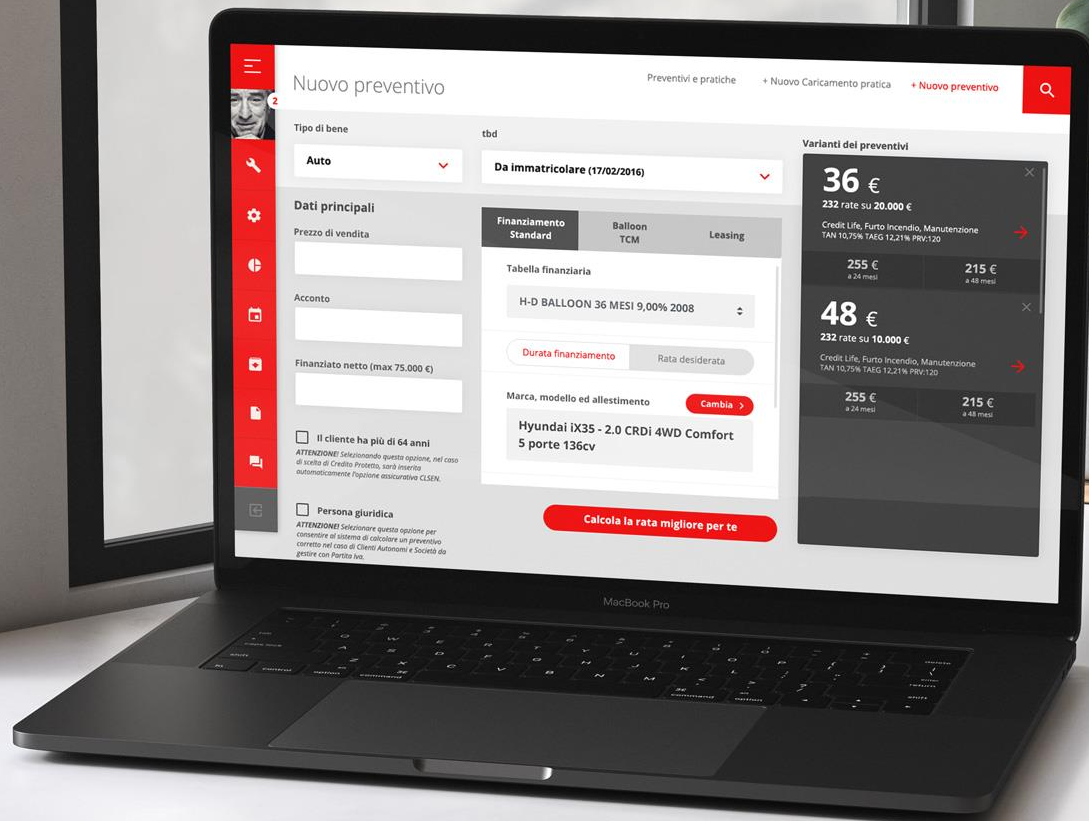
2

Nuovo preventivo

Preventivi e pratiche

+ Nuovo Caricamento pratica

+ Nuovo preventivo

Tipo di bene

Auto

tbd

Da immatricolare (17/02/2016)

Varianti dei preventivi

36 €

232 rate su 20.000 €

Credit Life, Furto Incendio, Manutenzione
TAN 10,75% TAEG 12,21% PRV:120

255 €
a 24 mesi

215 €
a 48 mesi

48 €

232 rate su 10.000 €

Credit Life, Furto Incendio, Manutenzione
TAN 10,75% TAEG 12,21% PRV:120

255 €
a 24 mesi

215 €
a 48 mesi

Dati principali

Prezzo di vendita

Acconto

Finanziato netto (max 75.000 €)

Il cliente ha più di 64 anni

ATTENZIONE! Selezionando questa opzione, nel caso di scelta di Credito Protetto, sarà inserita automaticamente l'opzione assicurativa CLSEN.

Persona giuridica

ATTENZIONE! Selezionare questa opzione per consentire al sistema di calcolare un preventivo corretto nel caso di Clienti Autonomi e Società da gestire con Partita Iva.

Finanziamento Standard

Balloon TCM

Leasing

Tabella finanziaria

H-D BALLOON 36 MESI 9,00% 2008

Durata finanziamento

Rata desiderata

Marca, modello ed allestimento

Cambia

Hyundai iX35 - 2.0 CRDi 4WD Comfort 5 porte 136cv

Calcola la rata migliore per te

MacBook Pro